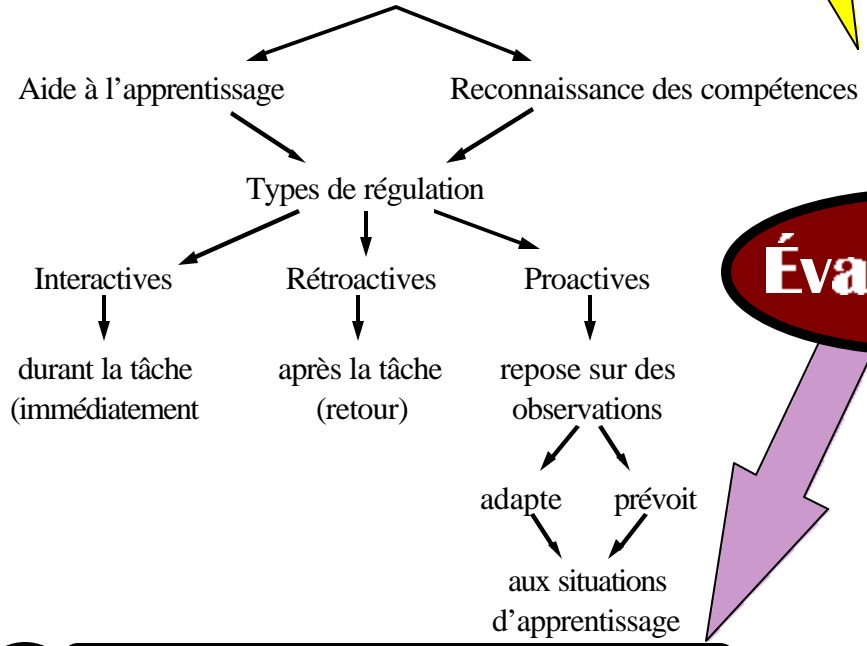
Aide à l’apprentissage

Reconnaissance des compétences

Types de régulation

Interactives

Rétroactives

Proactives

durant la tâche (immédiatement

après la tâche (retour)

repose sur des observations

adapte

prévoit

aux situations d’apprentissage

Éva